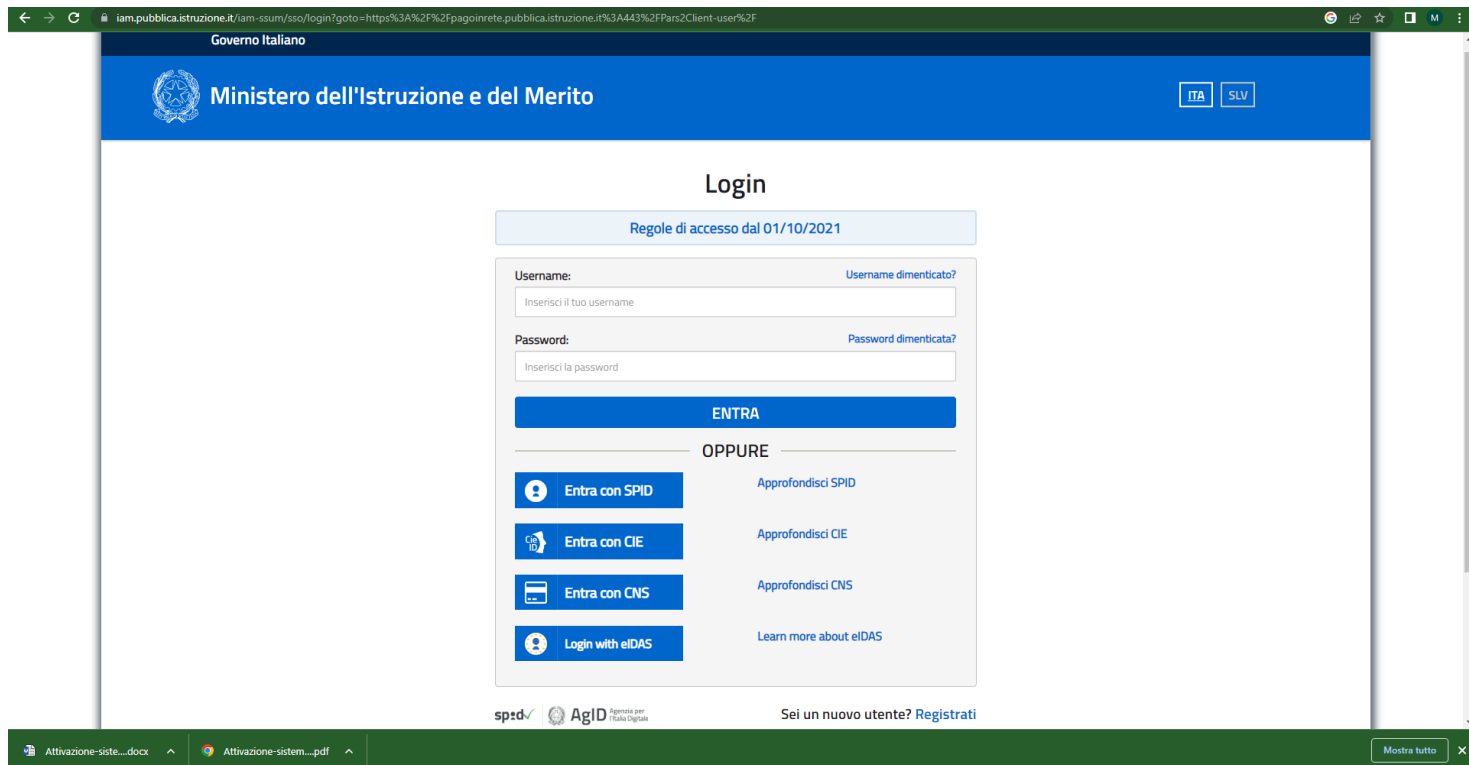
iam.pubblica.istruzione.it/iam-ssum/sso/login?goto=https%3A%2F%2Fpagoinrete.pubblica.istruzione.it%3A443%2FPars2Client-user%2F

M

Governo Italiano

Ministero dell'Istruzione e del Merito

ITA SLV

Login

Regole di accesso dal 01/10/2021

Username:
Username dimenticato?
Inserisci il tuo username

Password:
Password dimenticata?
Inserisci la password

ENTRA

OPPURE

Entra con SPID
Approfondisci SPID

Entra con CIE
Approfondisci CIE

Entra con CNS
Approfondisci CNS

Login with eIDAS
Learn more about eIDAS

spid AgID Agenzia per l'Italia Digitale

Sei un nuovo utente? Registrati

Attivazione-siste....docx
Attivazione-sistem....pdf
Mostra tutto